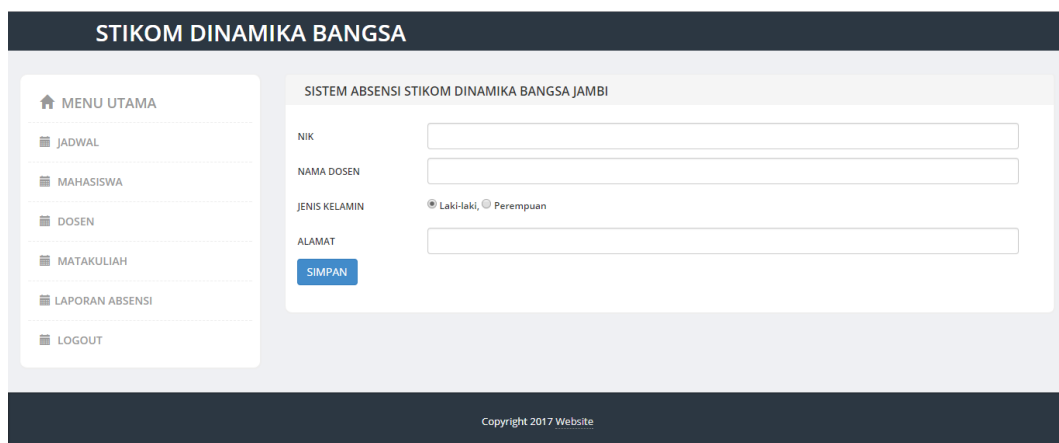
STIKOM DINAMIKA BANGSA

MENU UTAMA

JADWAL

MAHASISWA

DOSEN

MATAKULIAH

LAPORAN ABSENSI

LOGOUT

SISTEM ABSENSI STIKOM DINAMIKA BANGSA JAMBI

NIK

NAMA DOSEN

JENIS KELAMIN

Laki-laki, Perempuan

ALAMAT

SIMPAN

Copyright 2017 Website